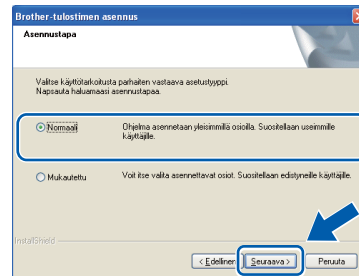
Brother-tulostimen asennus

Asennustapa

Valitse käyttötarkoitusta parhaiten vastaava asetustyyppi.
Napsauta haluamaasi asennustapaa.

Normaali
Ohjelma asennetaan yleisimmillä osioilla. Suositellaan useimmille käyttäjille.

Mukautettu
Voit itse valita asennettavat osat. Suositellaan edistyneille käyttäjille.

InstallShield

< Edellinen
Seuraava >
Peruuta